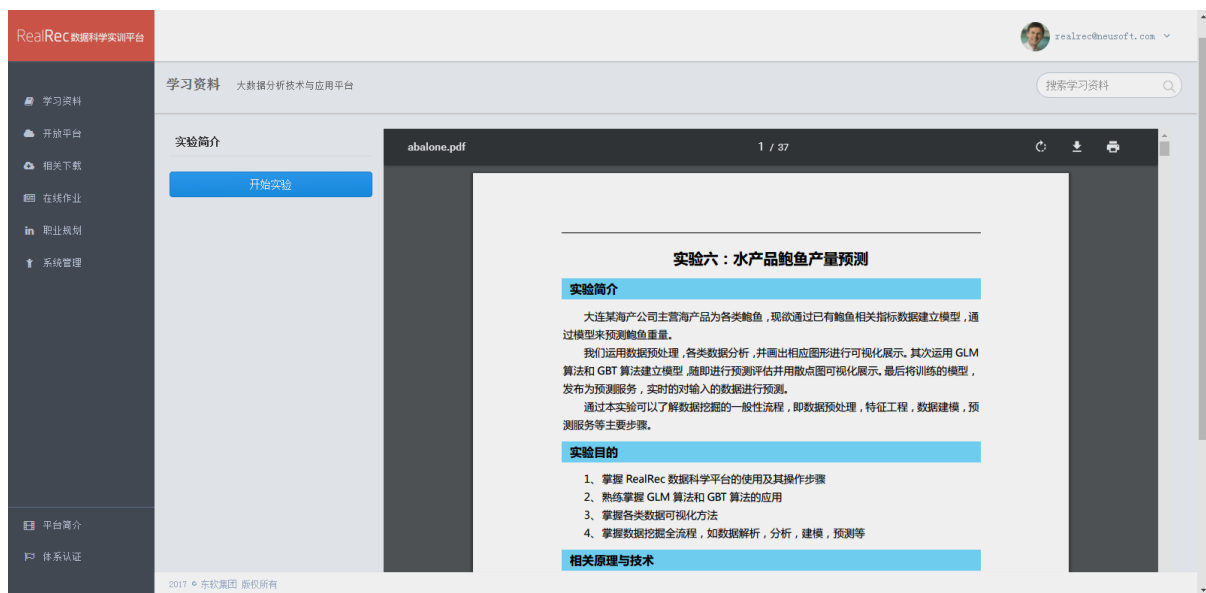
RealRec数据科学实训平台

realrec@neusoft.com

学习资料
开放平台
相关下载
在线作业
职业规划
系统管理

平台简介
体系认证

学习资料 大数据分析技术与应用平台

搜索学习资料

实验简介

开始实验

abalone.pdf 1 / 37

实验六：水产品鲍鱼产量预测

实验简介

大连某海产公司主营海产品为各类鲍鱼，现欲通过已有鲍鱼相关指标数据建立模型，通过模型来预测鲍鱼重量。

我们运用数据预处理，各类数据分析，并画出相应图形进行可视化展示。其次运用 GLM 算法和 GBT 算法建立模型，随即进行预测评估并用散点图可视化展示。最后将训练的模型，发布为预测服务，实时的对输入的数据进行预测。

通过本实验可以了解数据挖掘的一般性流程，即数据预处理，特征工程，数据建模，预测服务等主要步骤。

实验目的

1、掌握 RealRec 数据科学平台的使用及其操作步骤
2、熟练掌握 GLM 算法和 GBT 算法的应用
3、掌握各类数据可视化方法
4、掌握数据挖掘全流程，如数据解析，分析，建模，预测等

相关原理与技术

2017 © 东软集团 版权所有